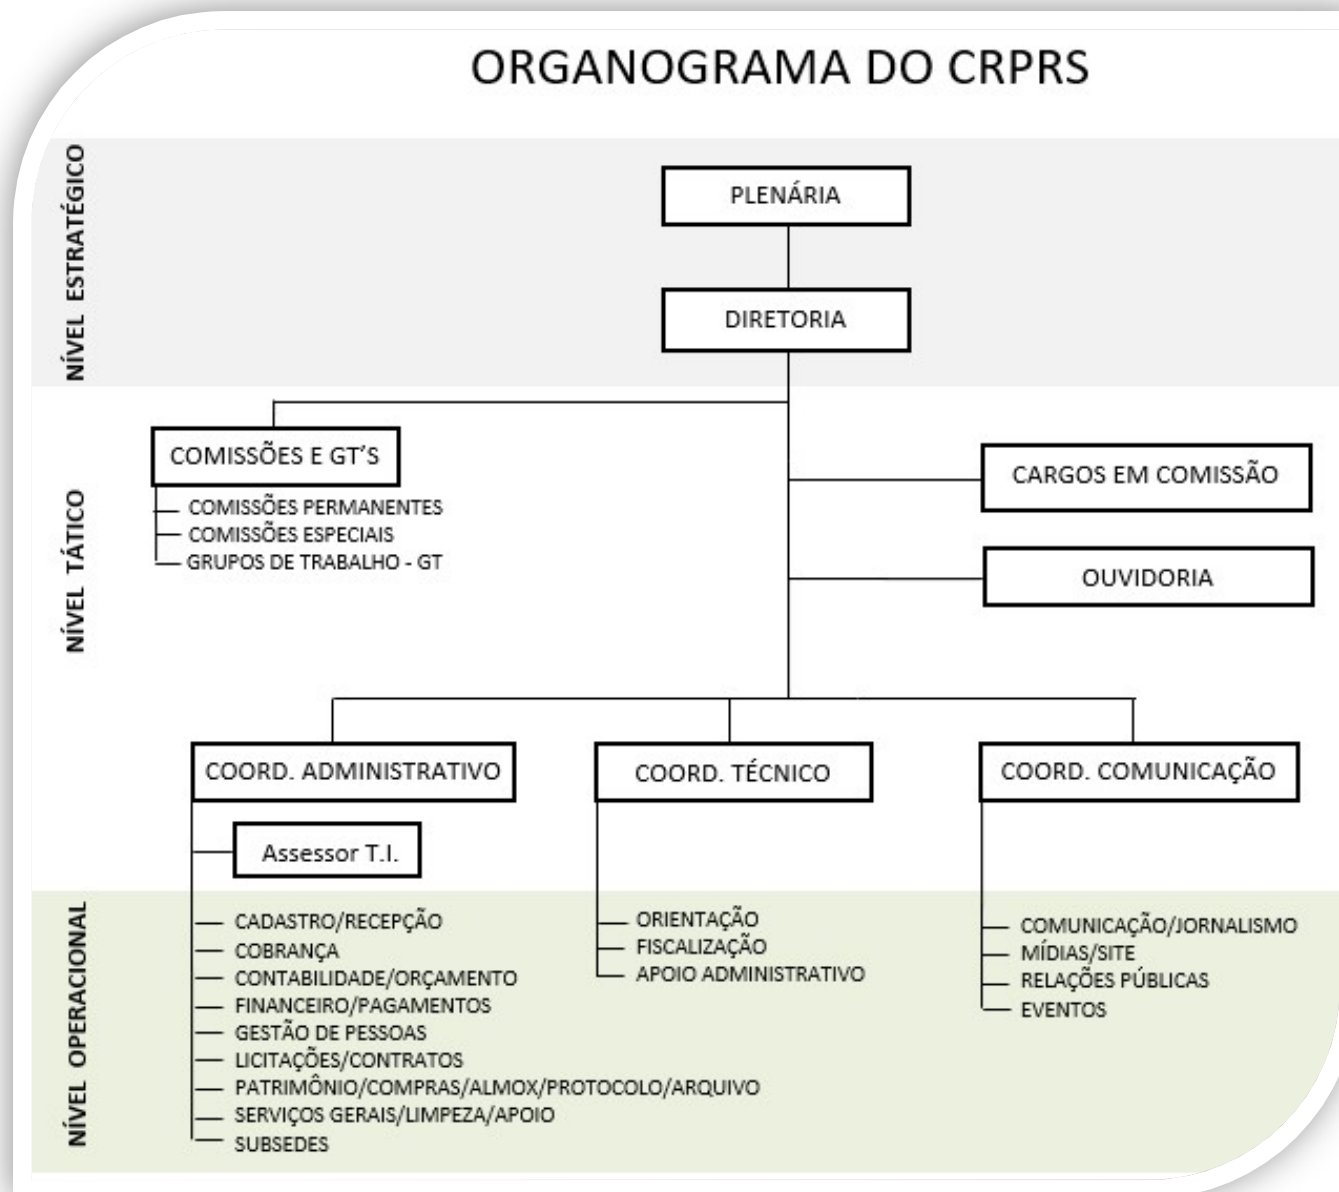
ORGANOGRAMA DO CRPRS

NÍVEL ESTRATÉGICO

PLENÁRIA

DIRETORIA

NÍVEL TÁTICO

COMISSÕES E GT'S

COMISSÕES PERMANENTES
COMISSÕES ESPECIAIS
GRUPOS DE TRABALHO - GT

CARGOS EM COMISSÃO

OUVIDORIA

COORD. ADMINISTRATIVO

COORD. TÉCNICO

COORD. COMUNICAÇÃO

Assessor T.I.

NÍVEL OPERACIONAL

CADASTRO/RECEPÇÃO
COBRANÇA
CONTABILIDADE/ORÇAMENTO
FINANCEIRO/PAGAMENTOS
GESTÃO DE PESSOAS
LICITAÇÕES/CONTRATOS
PATRIMÔNIO/COMPRAS/ALMOX/PROTOCOLO/ARQUIVO
SERVIÇOS GERAIS/LIMPEZA/APOIO
SUBSEDES

ORIENTAÇÃO
FISCALIZAÇÃO
APOIO ADMINISTRATIVO

COMUNICAÇÃO/JORNALISMO
MÍDIAS/SITE
RELAÇÕES PÚBLICAS
EVENTOS